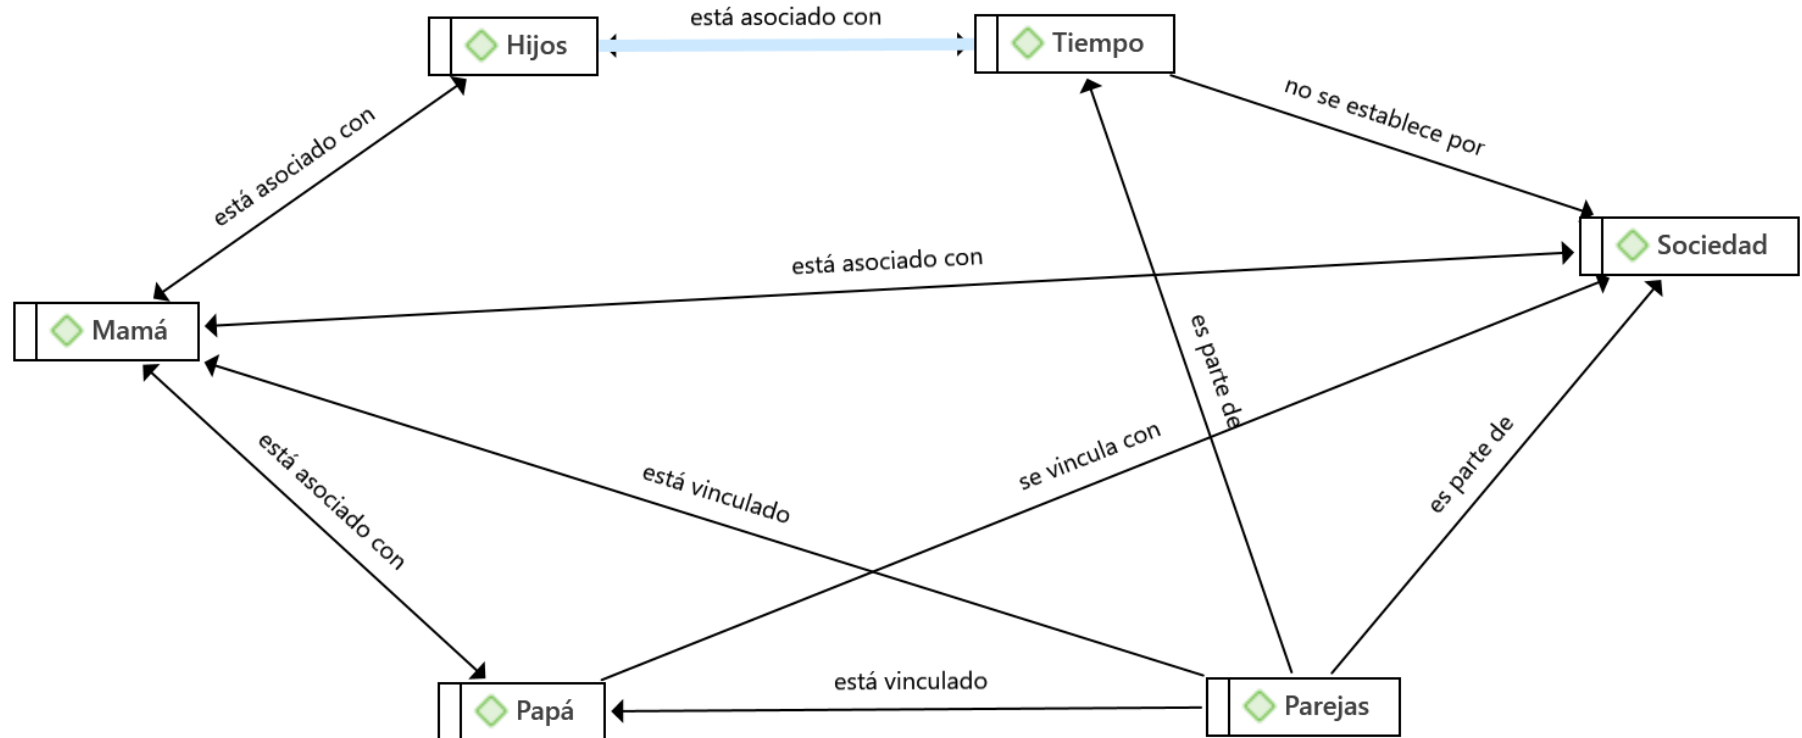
Hijos

está asociado con

Tiempo

no se establece por

está asociado con

Sociedad

está asociado con

Mamá

es parte de

se vincula con

es parte de

está asociado con

está vinculado

está vinculado

Papá

Parejas